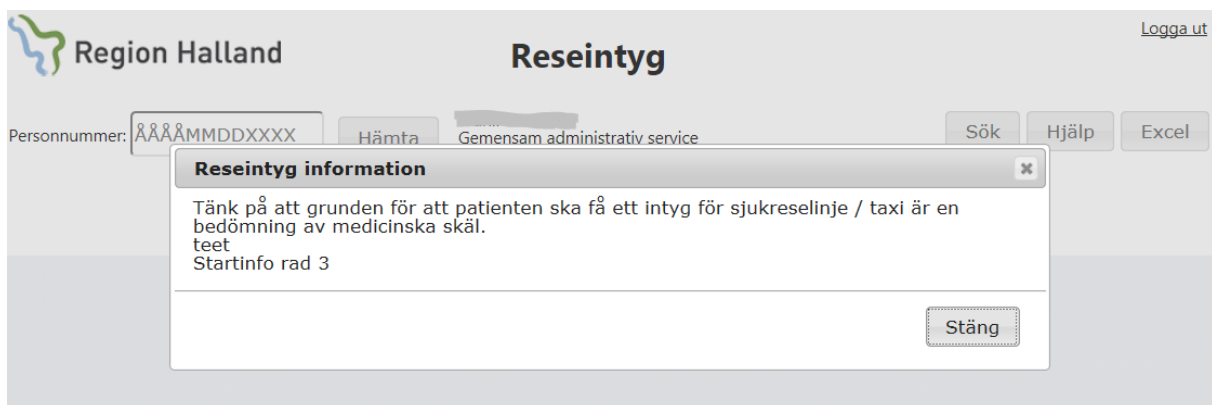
Region Halland

Reseintyg

Logga ut

Personnummer: ÅÅÅÅMMDDXXXX

Hämta

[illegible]
Gemensam administrativ service

Sök

Hjälp

Excel

Reseintyg information

Tänk på att grunden för att patienten ska få ett intyg för sjukreselinje / taxi är en bedömning av medicinska skäl.
teet
Startinfo rad 3

Stäng